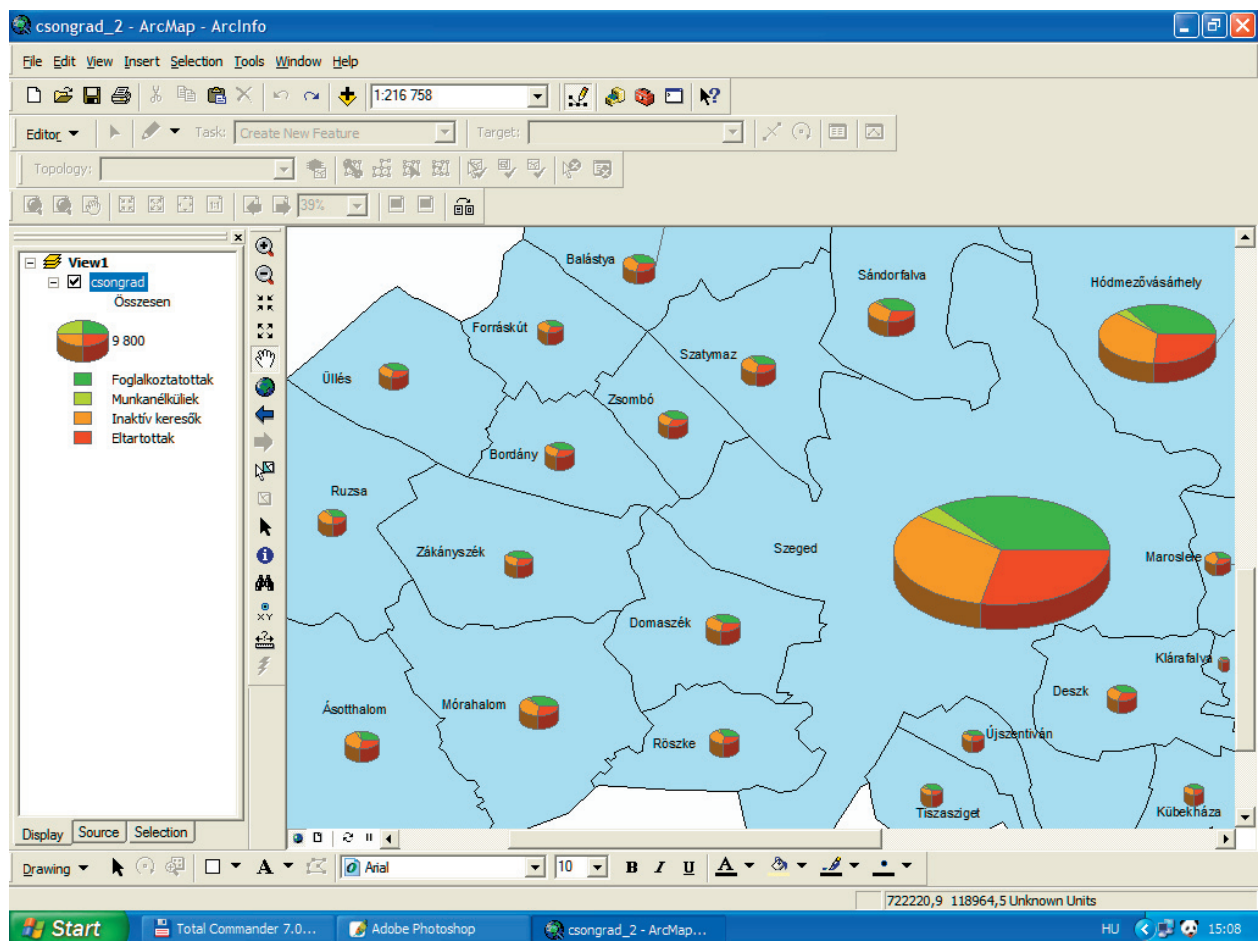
csongrad_2 - ArcMap - ArcInfo

File Edit View Insert Selection Tools Window Help

1:216 758

Editor ▼ Task: Create New Feature Target:

Topology:

39%

View1
csongrad
Összesen
9 800
Foglalkoztatottak
Munkanélküliek
Inaktív keresők
Eltartottak

Display Source Selection

Balástya
Sándorfalva
Hódmezővásárhely
Forráskút
Szatymaz
Üllés
Zsombó
Bordány
Ruzsa
Zákányszék
Szeged
Maroslele
Domaszék
Klárafalva
Deszk
Ásotthalom
Mórahalom
Röszke
Újszentiván
Tiszasziget
Kübekháza

Drawing ▼ Arial 10 B I U A

722220,9 118964,5 Unknown Units

Start Total Commander 7.0... Adobe Photoshop csongrad_2 - ArcMap... HU 15:08